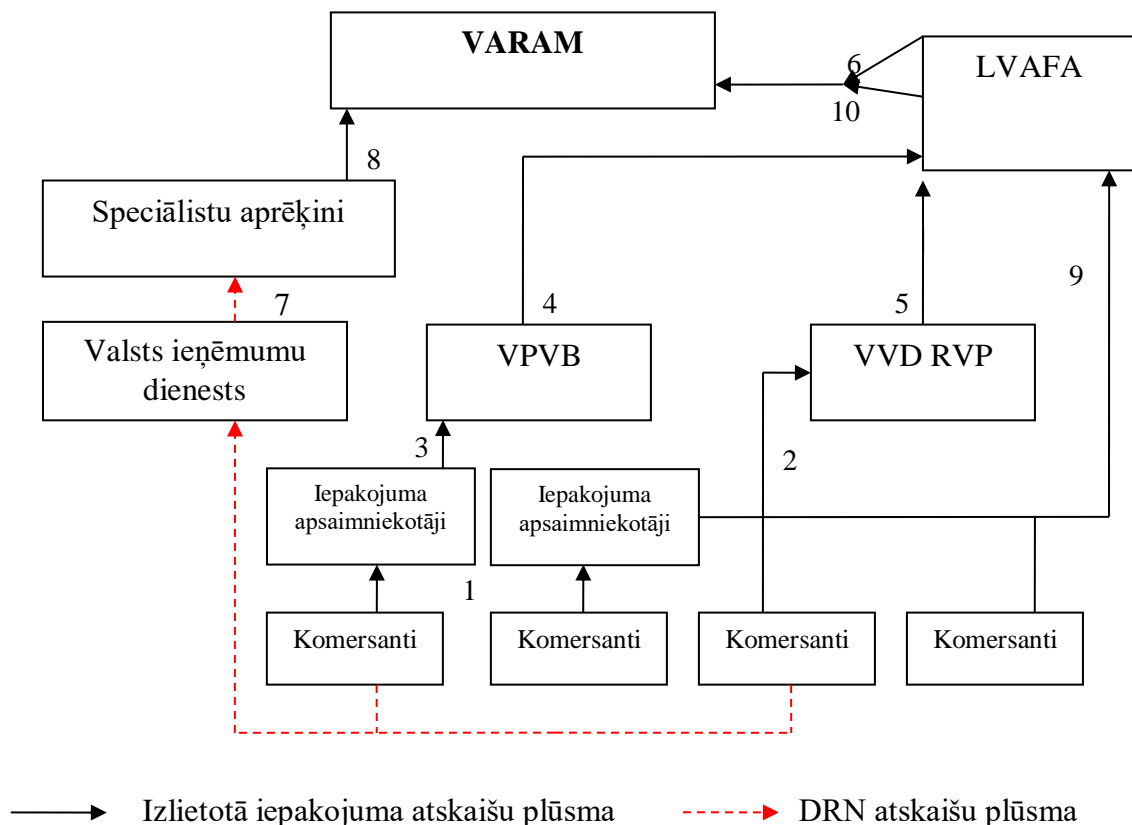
VARAM

6

LVAFA

10

8

Speciālistu aprēķini

7

4

5

9

Valsts ieņēmumu dienests

VPVB

VVD RVP

3

2

Iepakojuma apsaimniekotāji

Iepakojuma apsaimniekotāji

1

Komersanti

Komersanti

Komersanti

Komersanti

Izlietotā iepakojuma atskaišu plūsma

DRN atskaišu plūsma